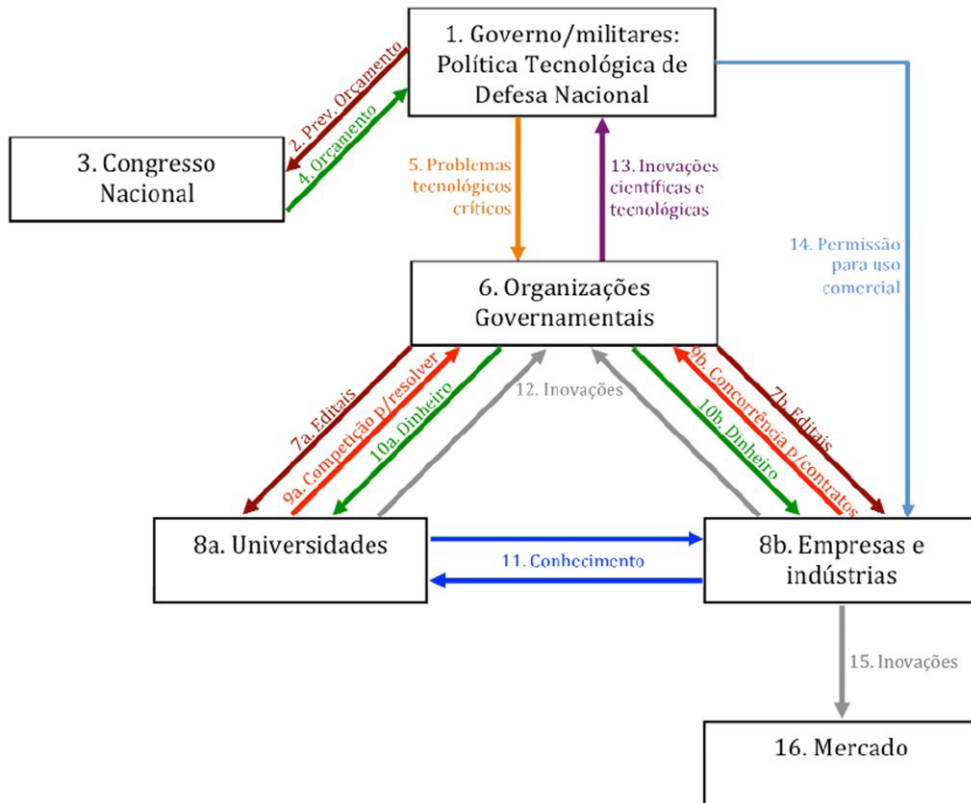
1. Governo/militares: Política Tecnológica de Defesa Nacional

2. Prev. Orçamento

4. Orçamento

3. Congresso Nacional

5. Problemas tecnológicos críticos

13. Inovações científicas e tecnológicas

14. Permissão para uso comercial

6. Organizações Governamentais

7a. Editais

9a. Competição p/resolver

10a. Dinheiro

12. Inovações

9b. Concorrência p/contratos

10b. Dinheiro

7b. Editais

8a. Universidades

11. Conhecimento

8b. Empresas e indústrias

15. Inovações

16. Mercado